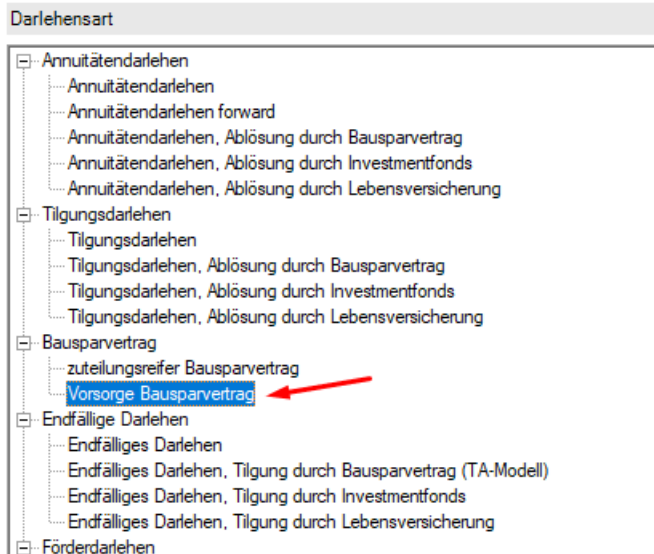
Darlehensart

Annuitätendarlehen
Annuitätendarlehen
Annuitätendarlehen forward
Annuitätendarlehen, Ablösung durch Bausparvertrag
Annuitätendarlehen, Ablösung durch Investmentfonds
Annuitätendarlehen, Ablösung durch Lebensversicherung
Tilgungsdarlehen
Tilgungsdarlehen
Tilgungsdarlehen, Ablösung durch Bausparvertrag
Tilgungsdarlehen, Ablösung durch Investmentfonds
Tilgungsdarlehen, Ablösung durch Lebensversicherung
Bausparvertrag
zuteilungsreifer Bausparvertrag
Vorsorge Bausparvertrag
Endfällige Darlehen
Endfälliges Darlehen
Endfälliges Darlehen, Tilgung durch Bausparvertrag (TA-Modell)
Endfälliges Darlehen, Tilgung durch Investmentfonds
Endfälliges Darlehen, Tilgung durch Lebensversicherung
Förderdarlehen